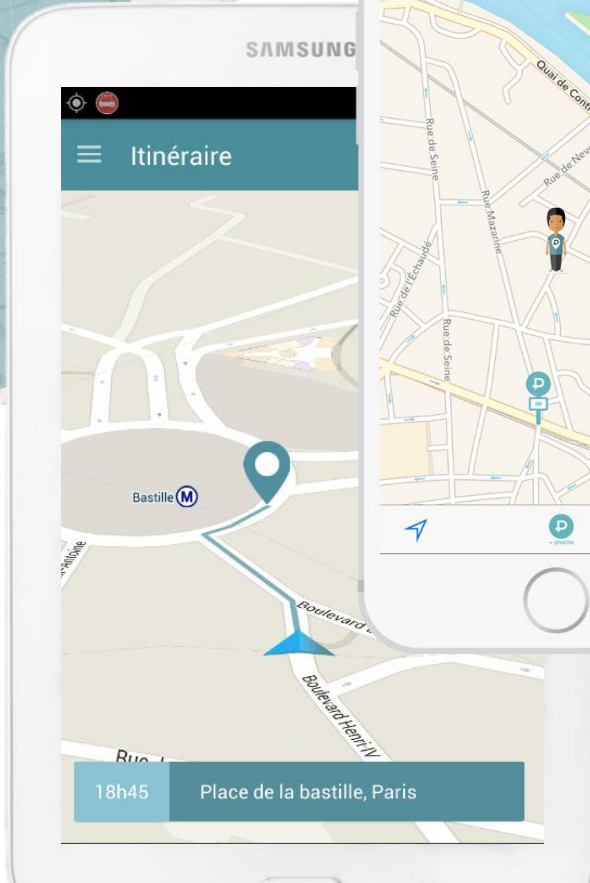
SAMSUNG

Itinéraire

Bastille M

Boulevard

Boulevard Henri IV

Rue

Antoine

18h45

Place de la bastille, Paris

Quai de Conti

Rue de Nevers

Rue de Seine

Rue Mazarine

Rue de l'Échaudé

Rue de Seine

P

+ proche